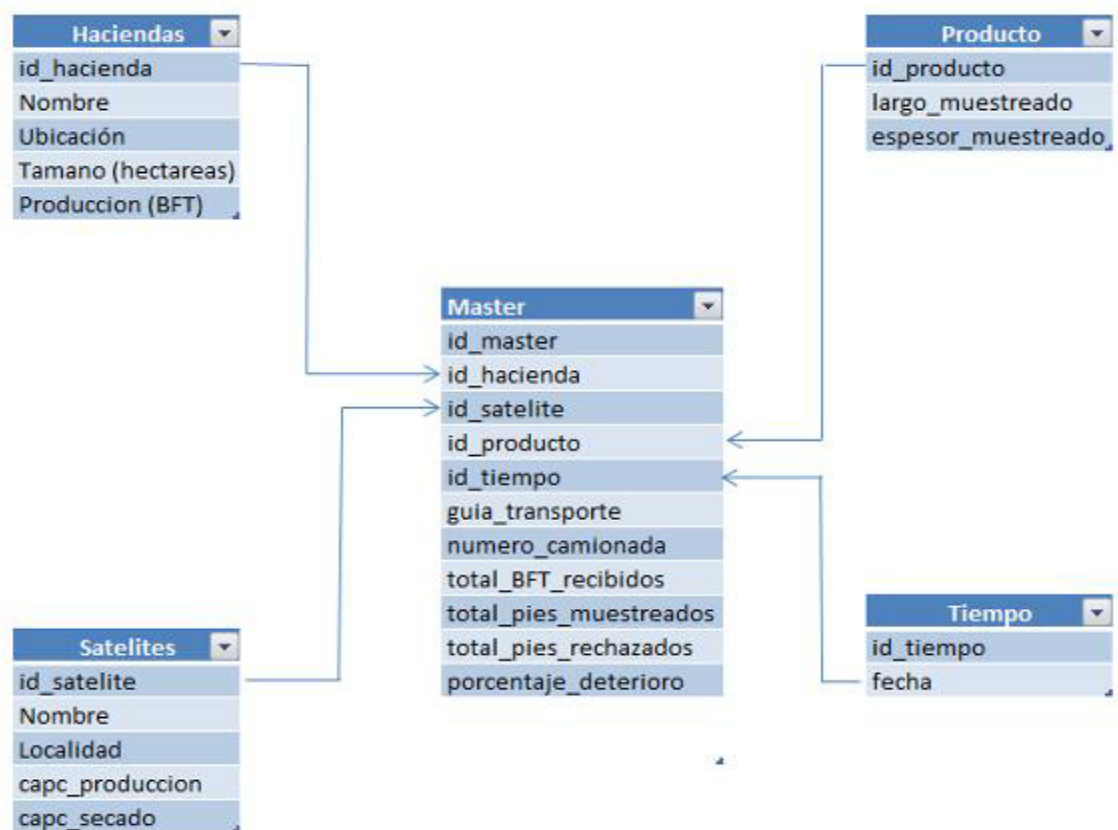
| Haciendas |
|---|
| id_hacienda |
| Nombre |
| Ubicación |
| Tamano (hectareas) |
| Produccion (BFT) |

| Producto |
|---|
| id_producto |
| largo_muestreado |
| espesor_muestreado |

| Master |
|---|
| id_master |
| id_hacienda |
| id_satelite |
| id_producto |
| id_tiempo |
| guia_transporte |
| numero_camionada |
| total_BFT_recibidos |
| total_pies_muestreados |
| total_pies_rechazados |
| porcentaje_deterioro |

| Satelites |
|---|
| id_satelite |
| Nombre |
| Localidad |
| capc_produccion |
| capc_secado |

| Tiempo |
|---|
| id_tiempo |
| fecha |